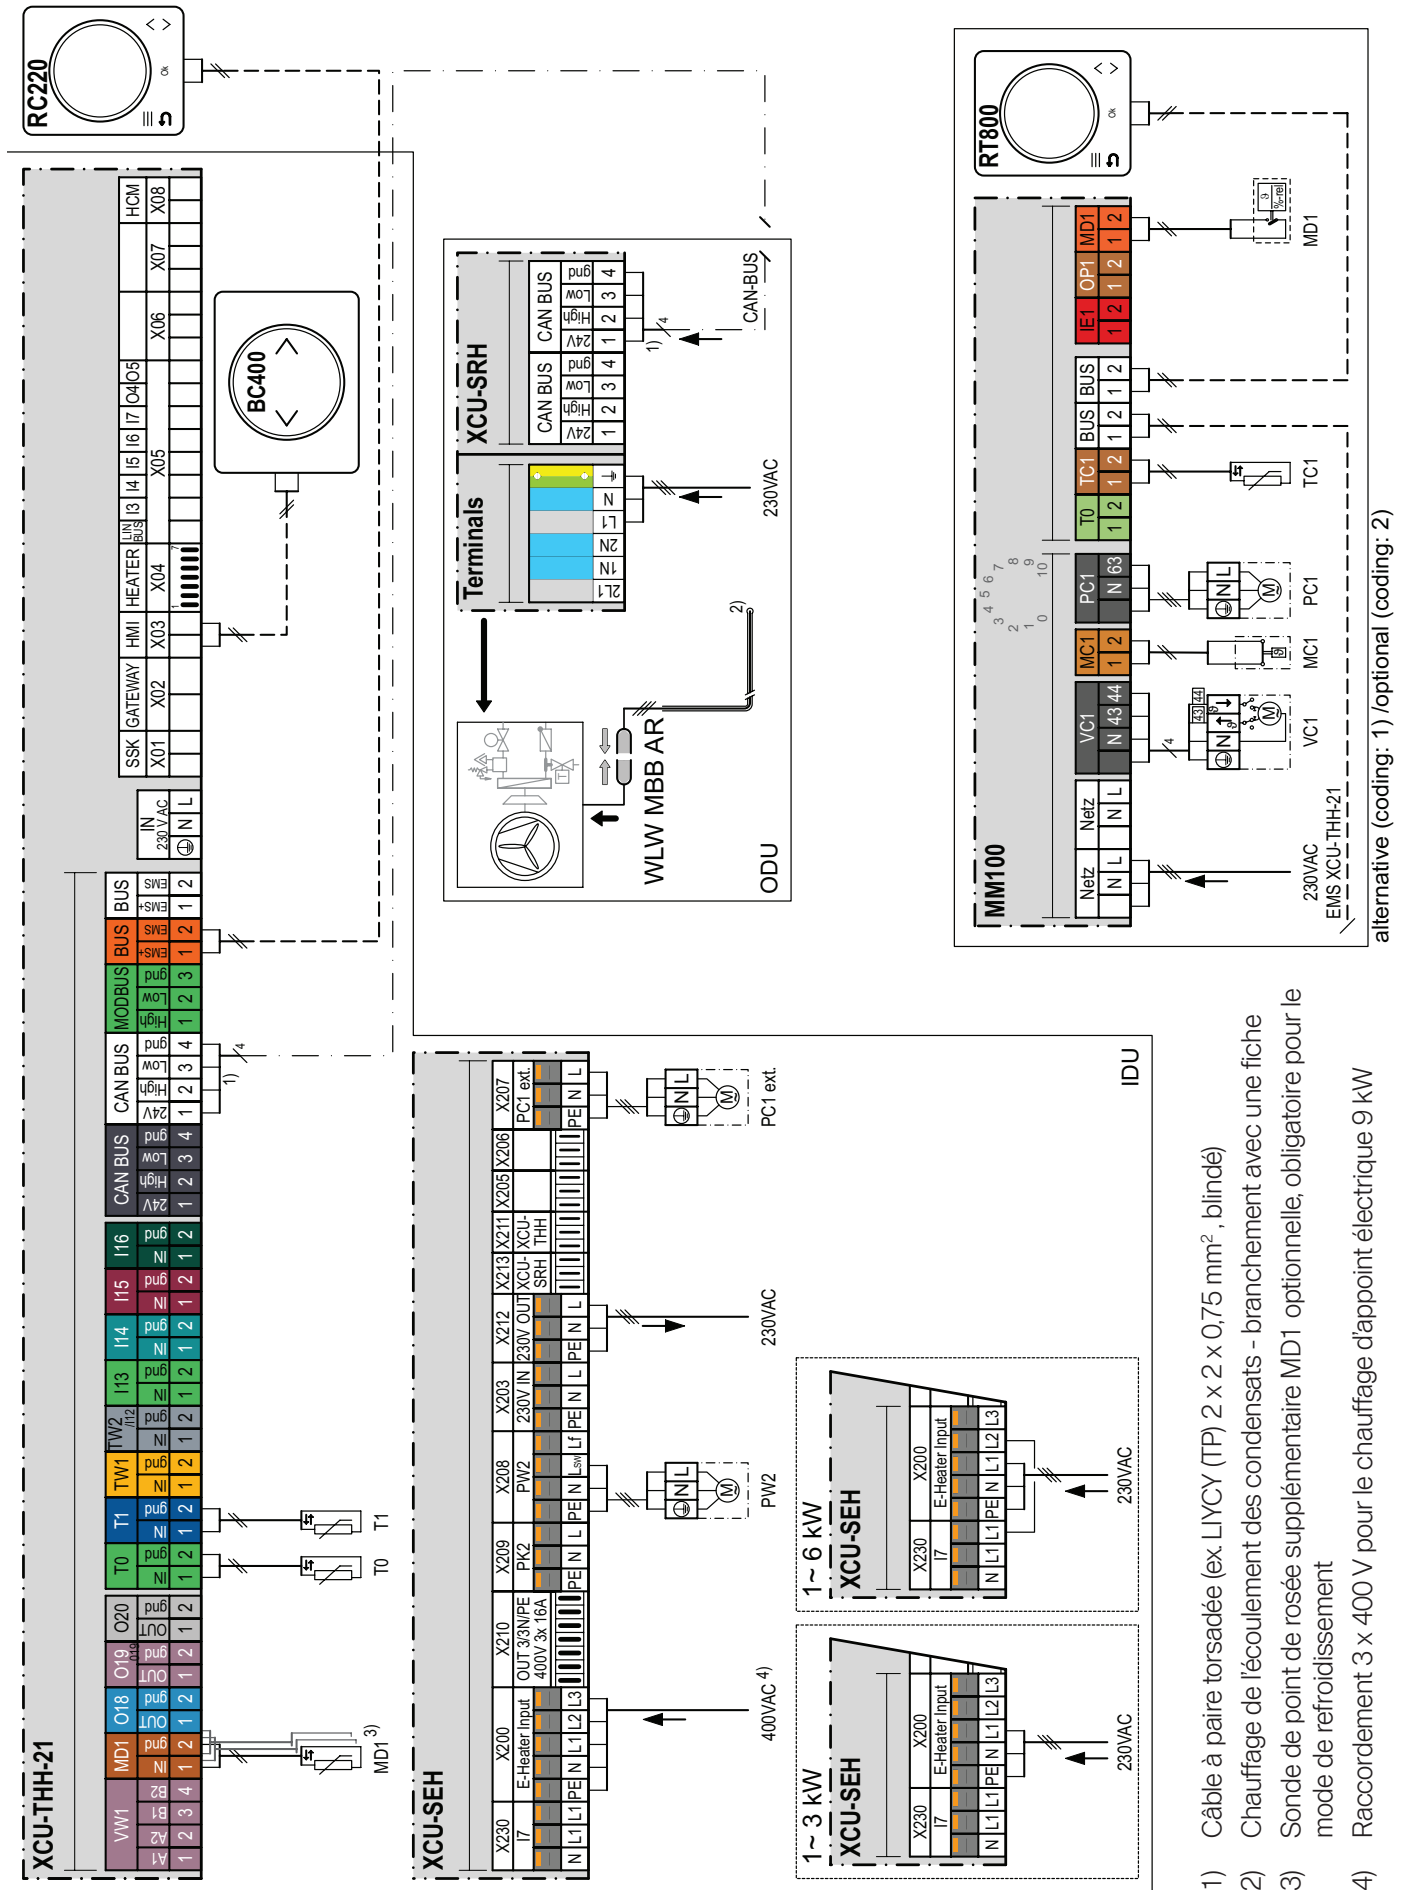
RC220

XCU-THH-21

HCM X08
X07
X06
O4 O5
I7 I6 I5 I4 I3 LIN BUS X05
HEATER X04
HMI X03
GATEWAY X02
SSK X01

BC400

IN 230 V AC N L

BUS EMS+ EMS 1 2
BUS EMS+ EMS 1 2
MODBUS High Low gnd 1 2 3
CAN BUS 24V High Low gnd 1 2 3 4
CAN BUS 24V High Low gnd 1 2 3 4
I16 IN gnd 1 2
I15 IN gnd 1 2
I14 IN gnd 1 2
I13 IN gnd 1 2
TW2 I12 IN gnd 1 2
TW1 IN gnd 1 2
T1 IN gnd 1 2
T0 IN gnd 1 2
O20 OUT gnd 1 2
O19 OUT gnd 1 2
O18 OUT gnd 1 2
MD1 IN gnd 1 2
VW1 A1 A2 B1 B2 1 2 3 4

1)
T1
T0
MD1 3)

XCU-SRH
CAN BUS 24V High Low gnd 1 2 3 4
CAN BUS 24V High Low gnd 1 2 3 4
Terminals
N L1 2N 1N 2L1
1)
CAN-BUS
230VAC
2)
WLW MBB AR
ODU

XCU-SEH
X230 I7 N L1 L1
X200 E-Heater Input PE N L1 L2 L3
X210 OUT 3/3N/PE 400V 3x 16A
X209 PK2 PE N L
X208 PW2 PE N Lsw Lf
X203 230V IN PE N L
X212 230V OUT PE N L
X213 XCU-SRH
X211 XCU-THH
X205
X206
X207 PC1 ext. PE N L

PC1 ext.
230VAC
PW2
400VAC 4)
IDU

1~6 kW
XCU-SEH
X230 I7 N L1 L1
X200 E-Heater Input PE N L1 L2 L3
230VAC

1~3 kW
XCU-SEH
X230 I7 N L1 L1
X200 E-Heater Input PE N L1 L2 L3
230VAC

RT800
MM100
Netz N L
Netz N L
VC1 N 43 44
MC1 1 2
PC1 N 63
T0 1 2
TC1 1 2
BUS 1 2
BUS 1 2
IE1 1 2
OP1 1 2
MD1 1 2
0 1 2 3 4 5 6 7 8 9 10
230VAC
EMS XCU-THH-21
VC1
MC1
PC1
TC1
MD1
alternative (coding: 1) /optional (coding: 2)

1) Câble à paire torsadée (ex. LIYCY (TP) 2 x 2 x 0,75 mm², blindé)
2) Chauffage de l'écoulement des condensats - branchement avec une fiche
3) Sonde de point de rosée supplémentaire MD1 optionnelle, obligatoire pour le mode de refroidissement
4) Raccordement 3 x 400 V pour le chauffage d'appoint électrique 9 kW